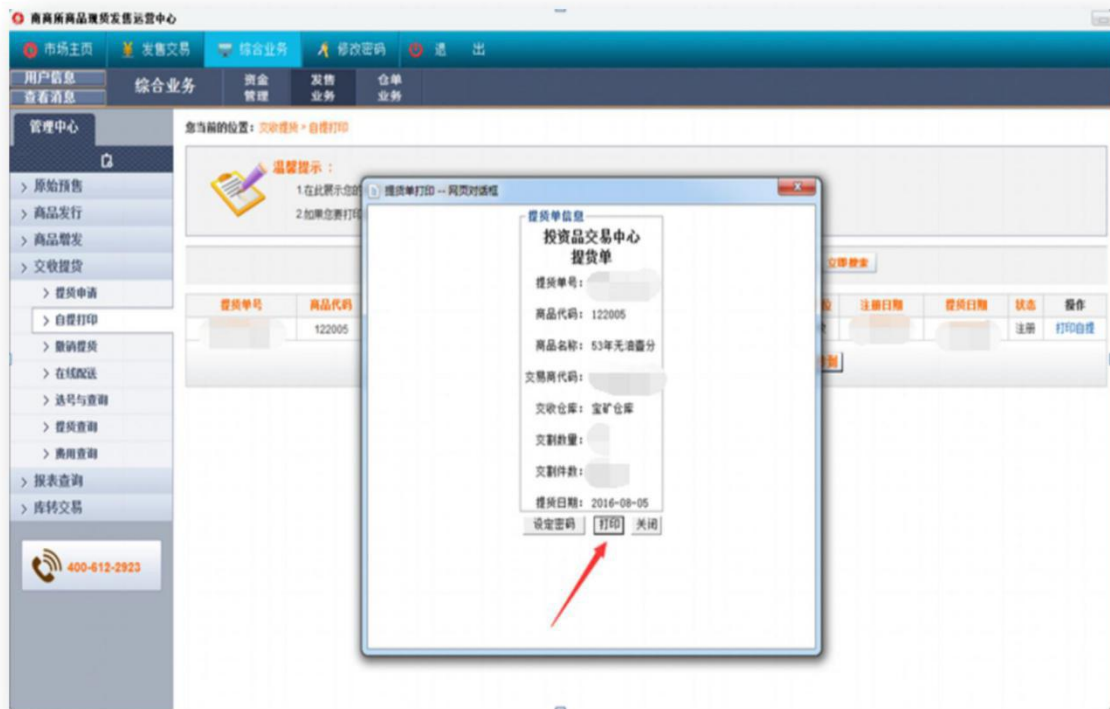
商商所商品现货发售运营中心

市场主页 发售交易 综合业务 修改密码 退 出

用户信息
查看消息

综合业务 资金管理 发售业务 仓单业务

管理中心

> 原始预售
> 商品发行
> 商品增发
> 交收提货
> 提货申请
> 自提打印
> 撤销提货
> 在线配送
> 选号与查询
> 提货查询
> 费用查询
> 报表查询
> 库转交易

400-612-2923

您当前的位置：交收提货 > 自提打印

温馨提示：
1.在此展示您的
2.如果您要打印

立即搜索

| 提货单号 | 商品代码 | | 注册日期 | 提货日期 | 状态 | 操作 |
|---|---|---|---|---|---|---|
| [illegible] | 122005 | | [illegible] | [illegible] | 注册 | 打印自提 |

提货单打印 -- 网页对话框

提货单信息
投资品交易中心
提货单
提货单号：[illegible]
商品代码：122005
商品名称：53年无油番分
交易商代码：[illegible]
交收仓库：宝矿仓库
交割数量：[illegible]
交割件数：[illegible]
提货日期：2016-08-05

设定密码 打印 关闭